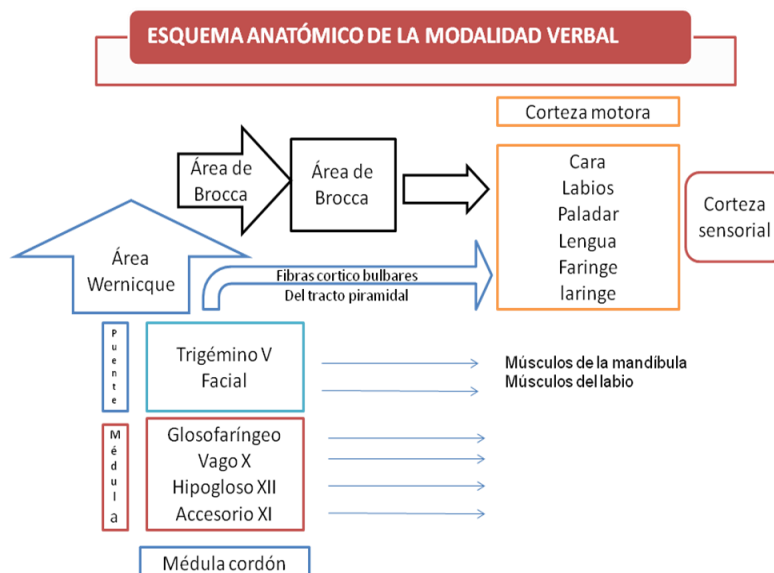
ESQUEMA ANATÓMICO DE LA MODALIDAD VERBAL

Corteza motora

Área de Brocca

Área de Brocca

Cara
Labios
Paladar
Lengua
Faringe
laringe

Corteza sensorial

Área Wernicque

Fibras cortico bulbares
Del tracto piramidal

Puente

Trigémino V
Facial

Músculos de la mandíbula
Músculos del labio

Médula

Glosofaríngeo
Vago X
Hipogloso XII
Accesorio XI

Médula cordón